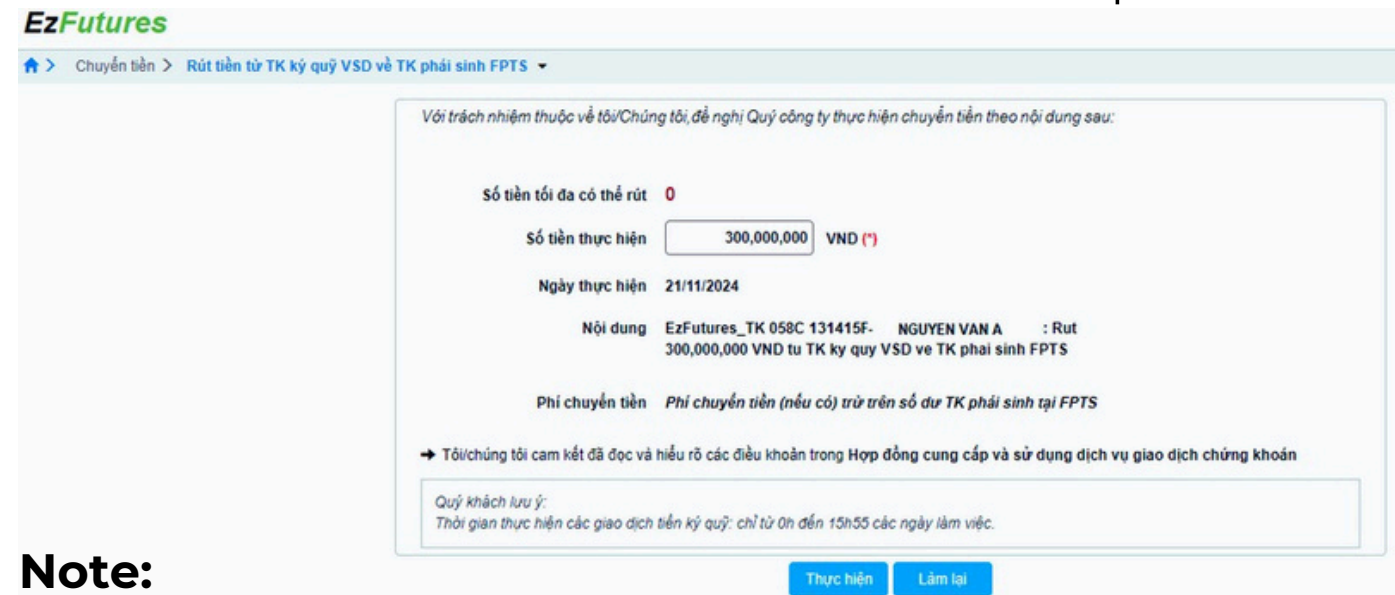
EzFutures

Chuyển tiền > Rút tiền từ TK ký quỹ VSD về TK phái sinh FPTS

Với trách nhiệm thuộc về tôi/Chúng tôi,đề nghị Quý công ty thực hiện chuyển tiền theo nội dung sau:

Số tiền tối đa có thể rút 0

Số tiền thực hiện 300,000,000 VND (*)

Ngày thực hiện 21/11/2024

Nội dung EzFutures_TK 058C 131415F- NGUYEN VAN A : Rut 300,000,000 VND tu TK ky quy VSD ve TK phai sinh FPTS

Phí chuyển tiền Phí chuyển tiền (nếu có) trừ trên số dư TK phái sinh tại FPTS

→ Tôi/chúng tôi cam kết đã đọc và hiểu rõ các điều khoản trong Hợp đồng cung cấp và sử dụng dịch vụ giao dịch chứng khoán

Quý khách lưu ý:
Thời gian thực hiện các giao dịch tiền ký quỹ: chỉ từ 0h đến 15h55 các ngày làm việc.

Note:

Thực hiện Làm lại